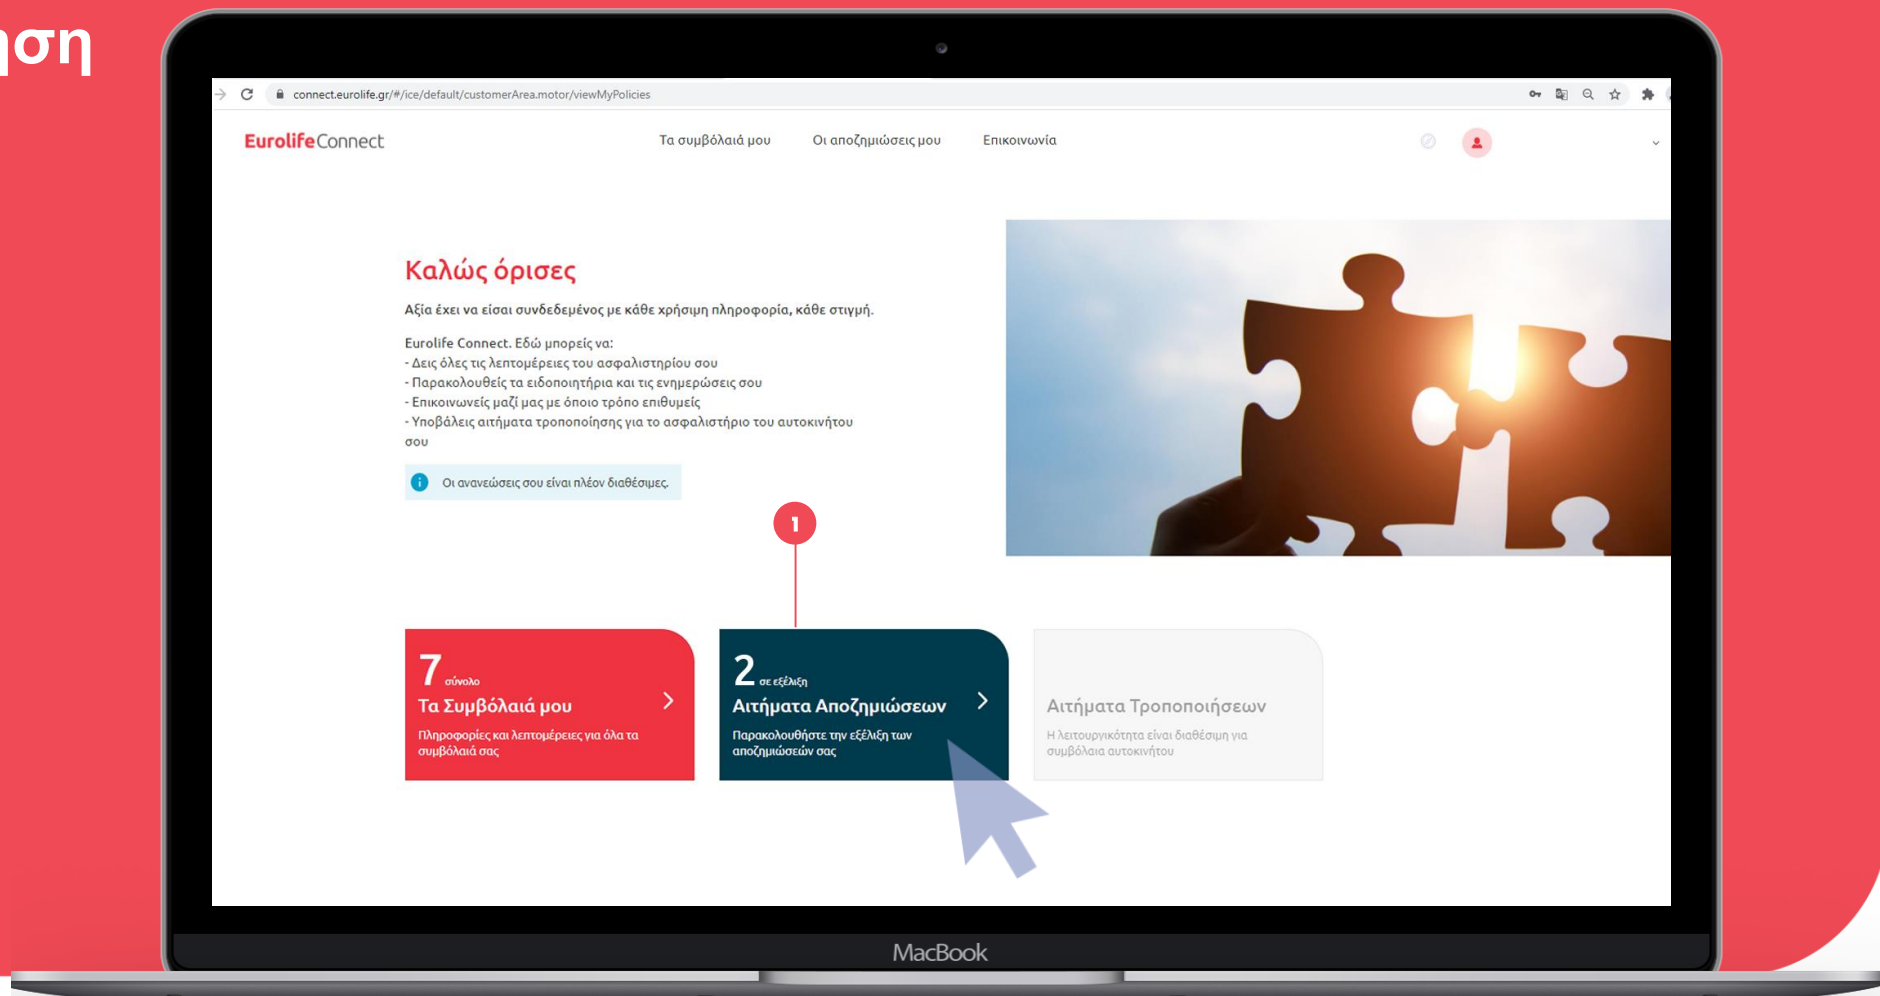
ση

connect.eurolife.gr/#/ice/default/customerArea.motor/viewMyPolicies

EurolifeConnect

Τα συμβόλαιά μου Οι αποζημιώσεις μου Επικοινωνία

Καλώς όρισες

Αξία έχει να είσαι συνδεδεμένος με κάθε χρήσιμη πληροφορία, κάθε στιγμή.

Eurolife Connect. Εδώ μπορείς να:
- Δεις όλες τις λεπτομέρειες του ασφαλιστηρίου σου
- Παρακολουθείς τα ειδοποιητήρια και τις ενημερώσεις σου
- Επικοινωνείς μαζί μας με όποιο τρόπο επιθυμείς
- Υποβάλεις αιτήματα τροποποίησης για το ασφαλιστήριο του αυτοκινήτου σου

Οι ανανεώσεις σου είναι πλέον διαθέσιμες.

1

7 σύνολο
Τα Συμβόλαιά μου
Πληροφορίες και λεπτομέρειες για όλα τα συμβόλαιά σας

2 σε εξέλιξη
Αιτήματα Αποζημιώσεων
Παρακολουθήστε την εξέλιξη των αποζημιώσεών σας

Αιτήματα Τροποποιήσεων
Η λειτουργικότητα είναι διαθέσιμη για συμβόλαια αυτοκινήτου

MacBook